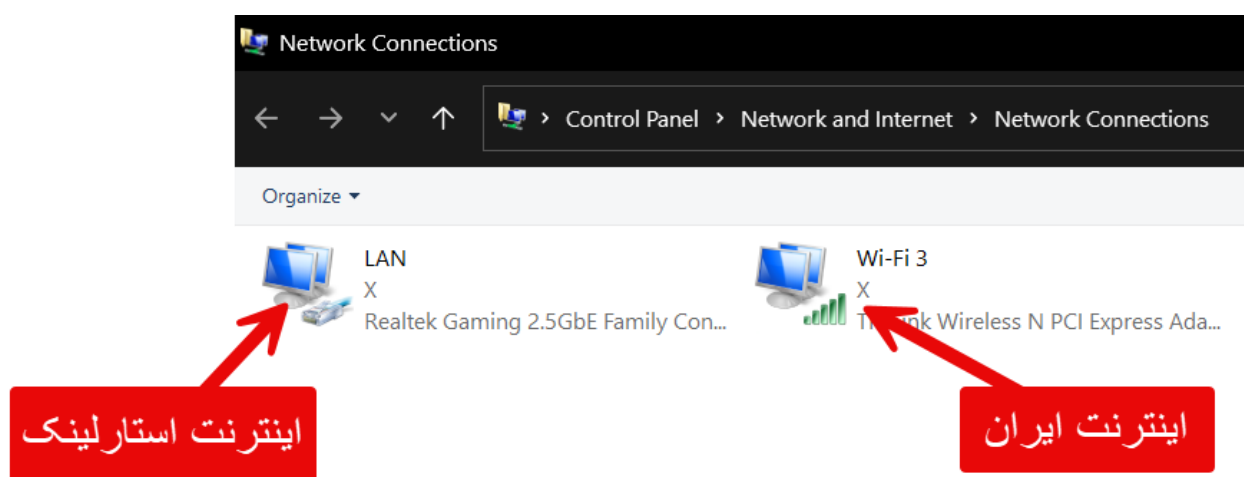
Network Connections

Control Panel › Network and Internet › Network Connections

Organize ▾

LAN
X
Realtek Gaming 2.5GbE Family Con...

Wi-Fi 3
X
T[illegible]nk Wireless N PCI Express Ada...

اینترنت استارلینک

اینترنت ایران